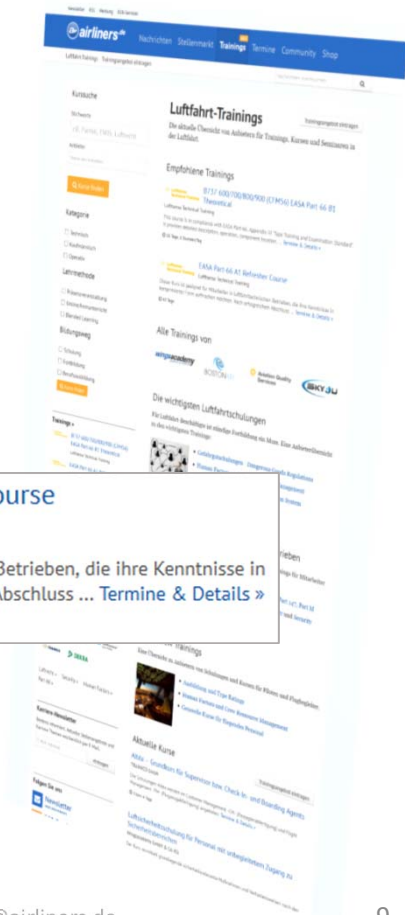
airliners.de

Nachrichten Stellenmarkt Trainings Termine Community Shop

Luftfahrt-Trainings

Die aktuelle Übersicht von Anbietern für Trainings, Kursen und Seminaren in der Luftfahrt

Kurssuche

Empfohlene Trainings

B737 600/700/800/900 (CFM56) EASA Part 66 B1 Theoretical

EASA Part 66 A1 Refresher Course

Kategorie

Lernmethode

Bildungsweg

Alle Trainings von

Die wichtigsten Luftfahrtschulungen

Trainings

Aktuelle Kurse

Karriere-Newsletter

Folgen Sie uns

Newsletter

ourse

Betrieben, die ihre Kenntnisse in Abschluss ... Termine & Details »

rieben

@airliners.de

9